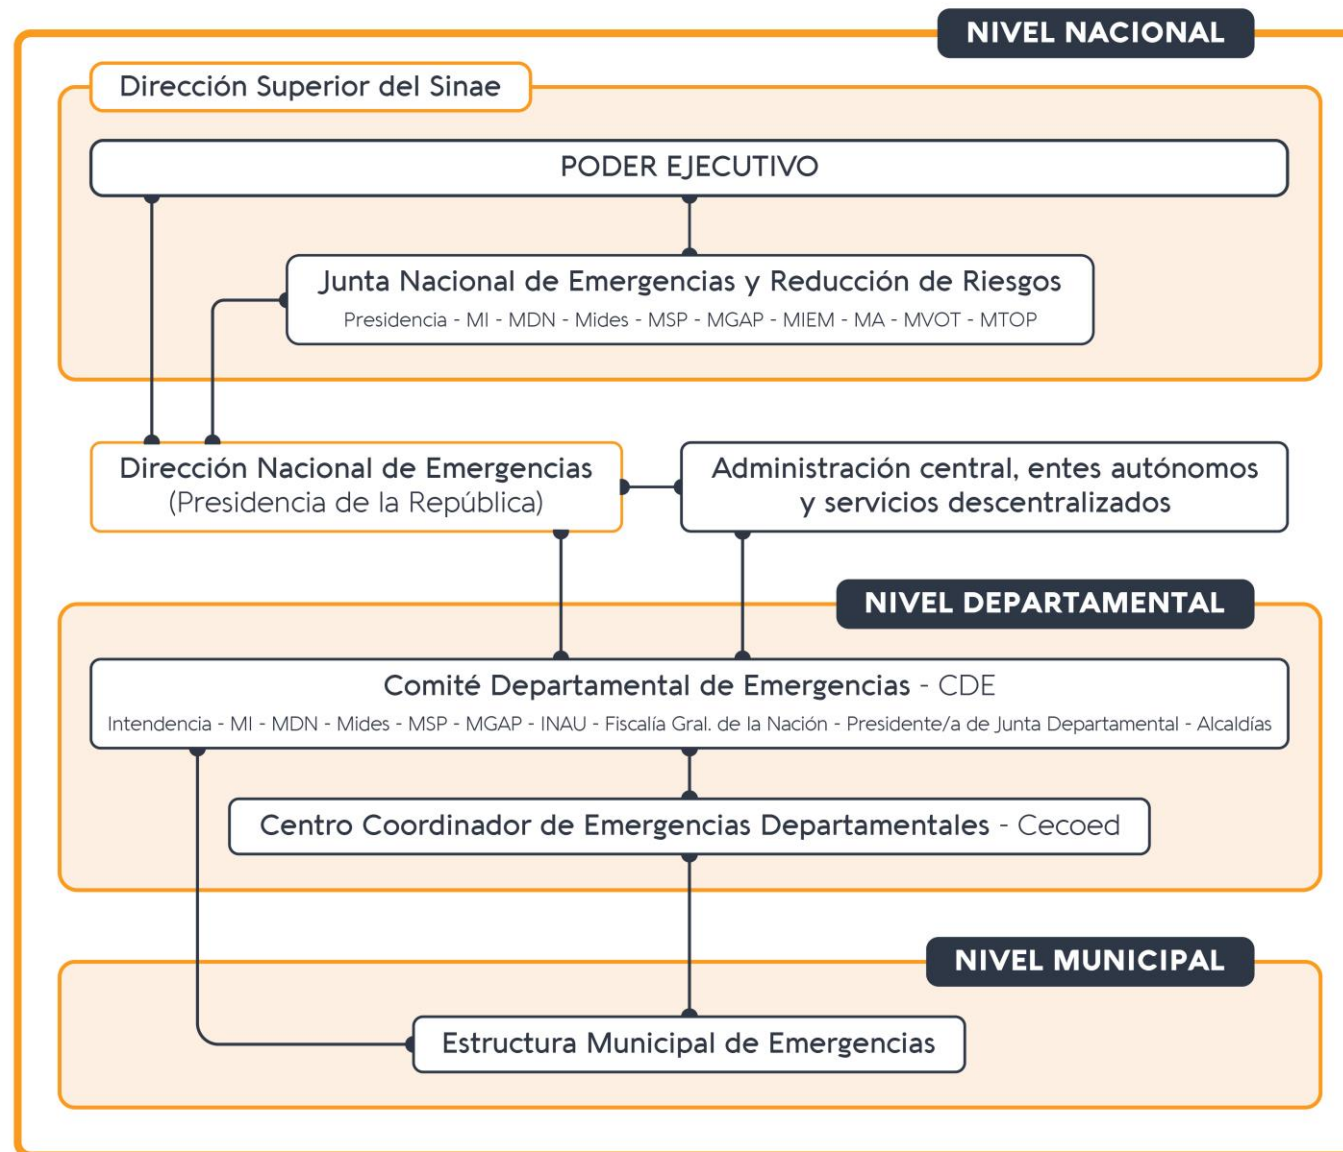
NIVEL NACIONAL

Dirección Superior del Sinae

PODER EJECUTIVO

Junta Nacional de Emergencias y Reducción de Riesgos
Presidencia - MI - MDN - Mides - MSP - MGAP - MIEM - MA - MVOT - MTOP

Dirección Nacional de Emergencias
(Presidencia de la República)

Administración central, entes autónomos y servicios descentralizados

NIVEL DEPARTAMENTAL

Comité Departamental de Emergencias - CDE
Intendencia - MI - MDN - Mides - MSP - MGAP - INAU - Fiscalía Gral. de la Nación - Presidente/a de Junta Departamental - Alcaldías

Centro Coordinador de Emergencias Departamentales - Cecoed

NIVEL MUNICIPAL

Estructura Municipal de Emergencias